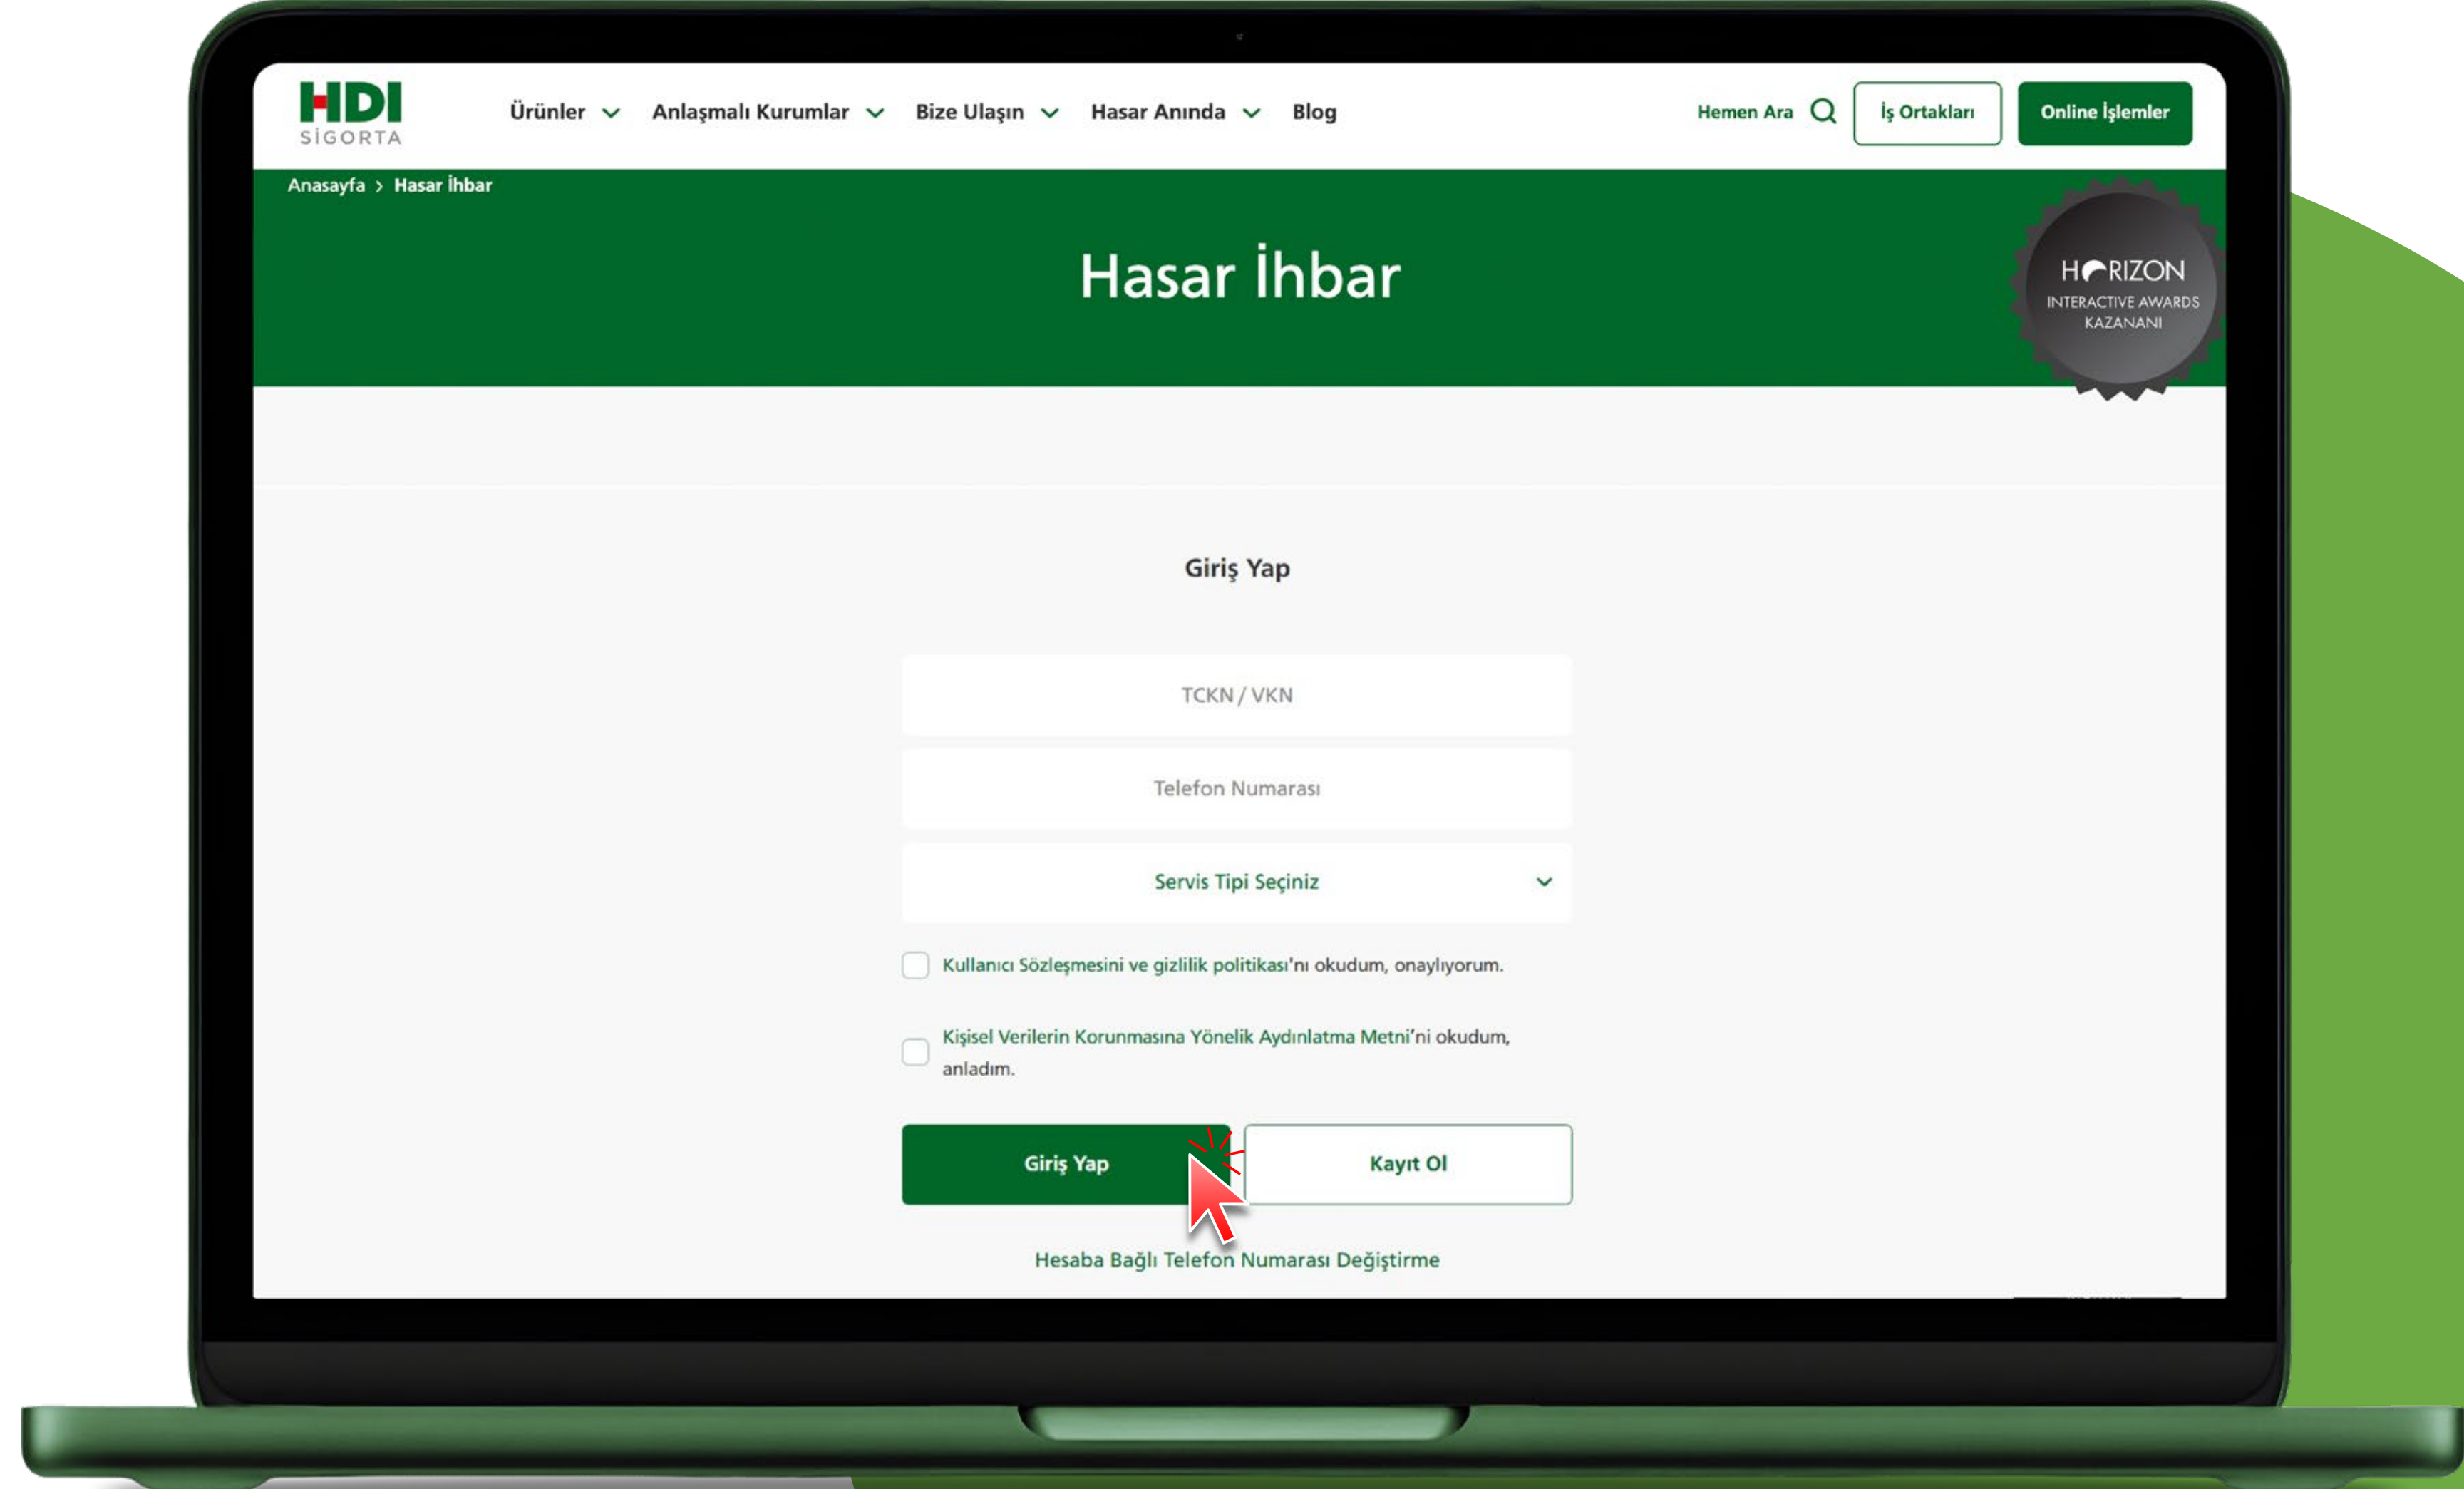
HDI SİGORTA

Ürünler Anlaşmalı Kurumlar Bize Ulaşın Hasar Anında Blog

Hemen Ara İş Ortakları Online İşlemler

Anasayfa > Hasar İhbar

Hasar İhbar

HORIZON INTERACTIVE AWARDS KAZANANI

Giriş Yap

TCKN / VKN

Telefon Numarası

Servis Tipi Seçiniz

Kullanıcı Sözleşmesini ve gizlilik politikası'nı okudum, onaylıyorum.

Kişisel Verilerin Korunmasına Yönelik Aydınlatma Metni'ni okudum, anladım.

Giriş Yap

Kayıt Ol

Hesaba Bağlı Telefon Numarası Değiştirme